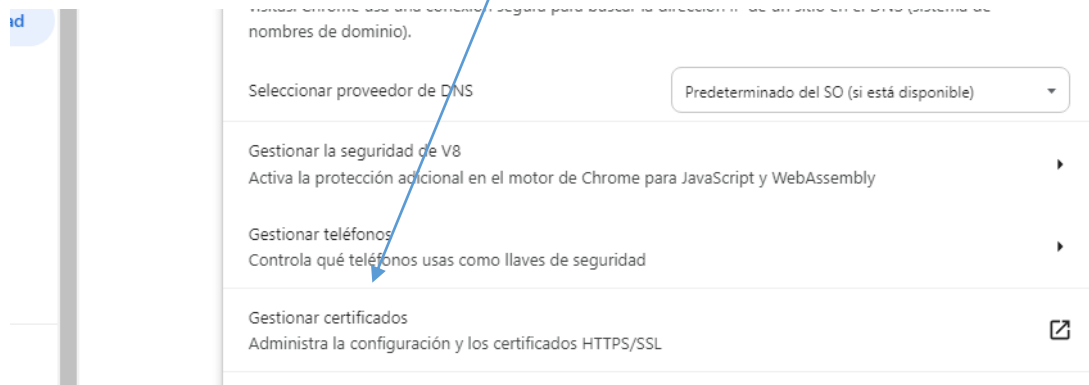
ad

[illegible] Chrome usa una conexión segura para buscar la dirección IP de un sitio en el DNS (sistema de nombres de dominio).

Seleccionar proveedor de DNS

Predeterminado del SO (si está disponible)

Gestionar la seguridad de V8
Activa la protección adicional en el motor de Chrome para JavaScript y WebAssembly

Gestionar teléfonos
Controla qué teléfonos usas como llaves de seguridad

Gestionar certificados
Administra la configuración y los certificados HTTPS/SSL